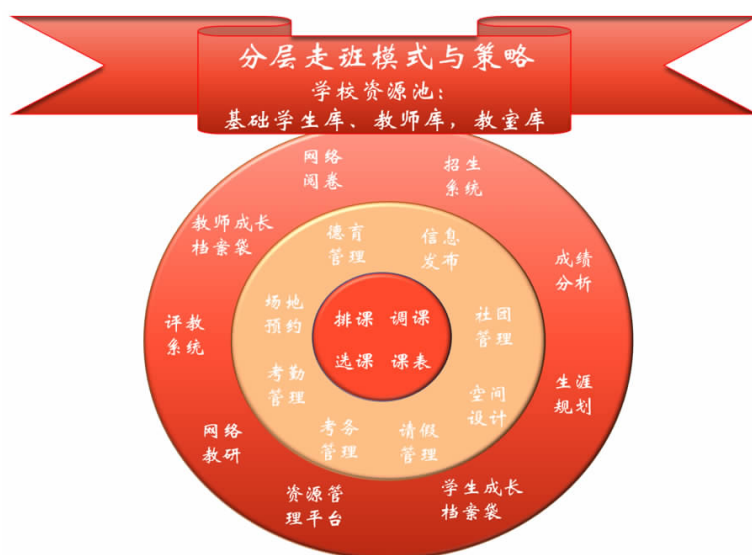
分层走班模式与策略
学校资源池：
基础学生库、教师库，教室库

网络阅卷

招生系统

教师成长档案袋

成绩分析

评教系统

生涯规划

网络教研

资源管理平台

学生成长档案袋

德育管理

信息发布

场地预约

社团管理

考勤管理

空间设计

考务管理

请假管理

排课 调课
选课 课表